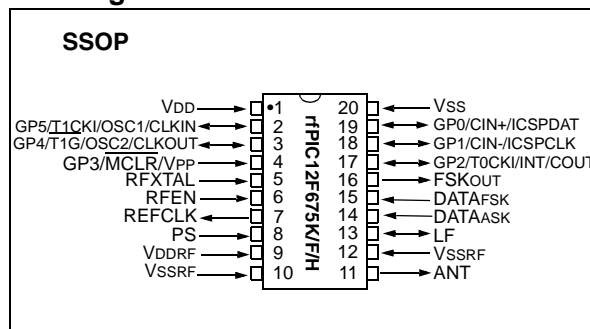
SSOP

VDD 1
GP5/T1CKI/OSC1/CLKIN 2
GP4/T1G/OSC2/CLKOUT 3
GP3/MCLR/VPP 4
RFXTAL 5
RFEN 6
REFCLK 7
PS 8
VDDRF 9
VSSRF 10

rfPIC12F675K/F/H

20 VSS
19 GP0/CIN+/ICSPDAT
18 GP1/CIN-/ICSPCLK
17 GP2/T0CKI/INT/COUT
16 FSKOUT
15 DATAFSK
14 DATAASK
13 LF
12 VSSRF
11 ANT